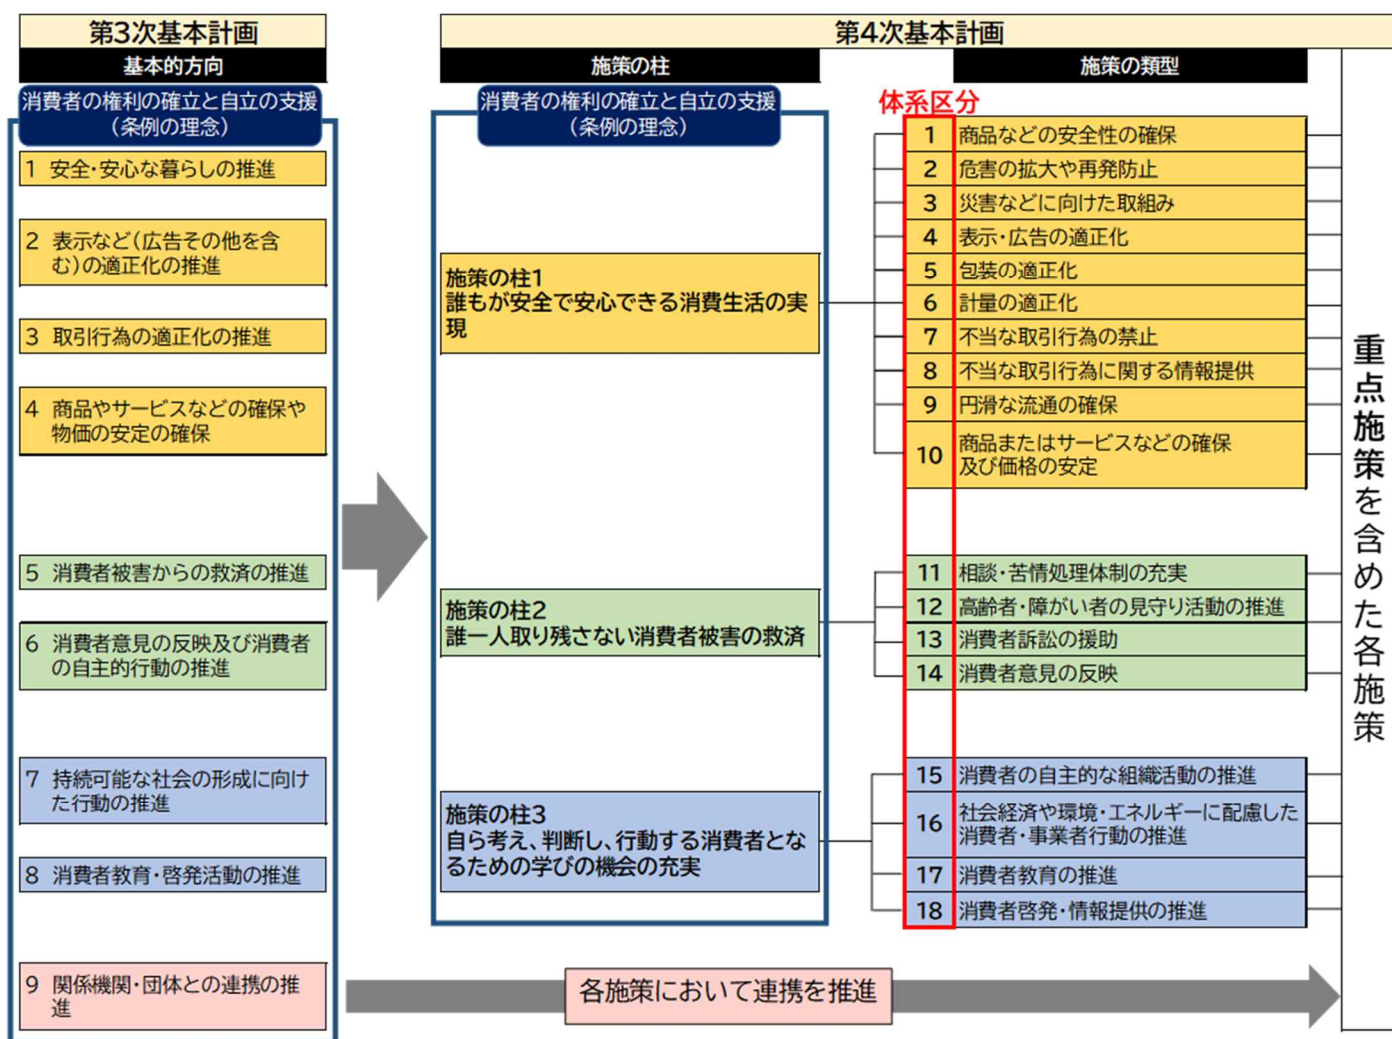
第3次基本計画

基本的方向

消費者の権利の確立と自立の支援（条例の理念）

1 安全･安心な暮らしの推進

2 表示など（広告その他を含む）の適正化の推進

3 取引行為の適正化の推進

4 商品やサービスなどの確保や物価の安定の確保

5 消費者被害からの救済の推進

6 消費者意見の反映及び消費者の自主的行動の推進

7 持続可能な社会の形成に向けた行動の推進

8 消費者教育･啓発活動の推進

9 関係機関･団体との連携の推進

第4次基本計画

施策の柱

消費者の権利の確立と自立の支援（条例の理念）

施策の柱1
誰もが安全で安心できる消費生活の実現

施策の柱2
誰一人取り残さない消費者被害の救済

施策の柱3
自ら考え、判断し、行動する消費者となるための学びの機会の充実

施策の類型

体系区分

| | |
|---|---|
| 1 | 商品などの安全性の確保 |
| 2 | 危害の拡大や再発防止 |
| 3 | 災害などに向けた取組み |
| 4 | 表示･広告の適正化 |
| 5 | 包装の適正化 |
| 6 | 計量の適正化 |
| 7 | 不当な取引行為の禁止 |
| 8 | 不当な取引行為に関する情報提供 |
| 9 | 円滑な流通の確保 |
| 10 | 商品またはサービスなどの確保及び価格の安定 |
| 11 | 相談･苦情処理体制の充実 |
| 12 | 高齢者･障がい者の見守り活動の推進 |
| 13 | 消費者訴訟の援助 |
| 14 | 消費者意見の反映 |
| 15 | 消費者の自主的な組織活動の推進 |
| 16 | 社会経済や環境･エネルギーに配慮した消費者･事業者行動の推進 |
| 17 | 消費者教育の推進 |
| 18 | 消費者啓発･情報提供の推進 |

重点施策を含めた各施策

各施策において連携を推進